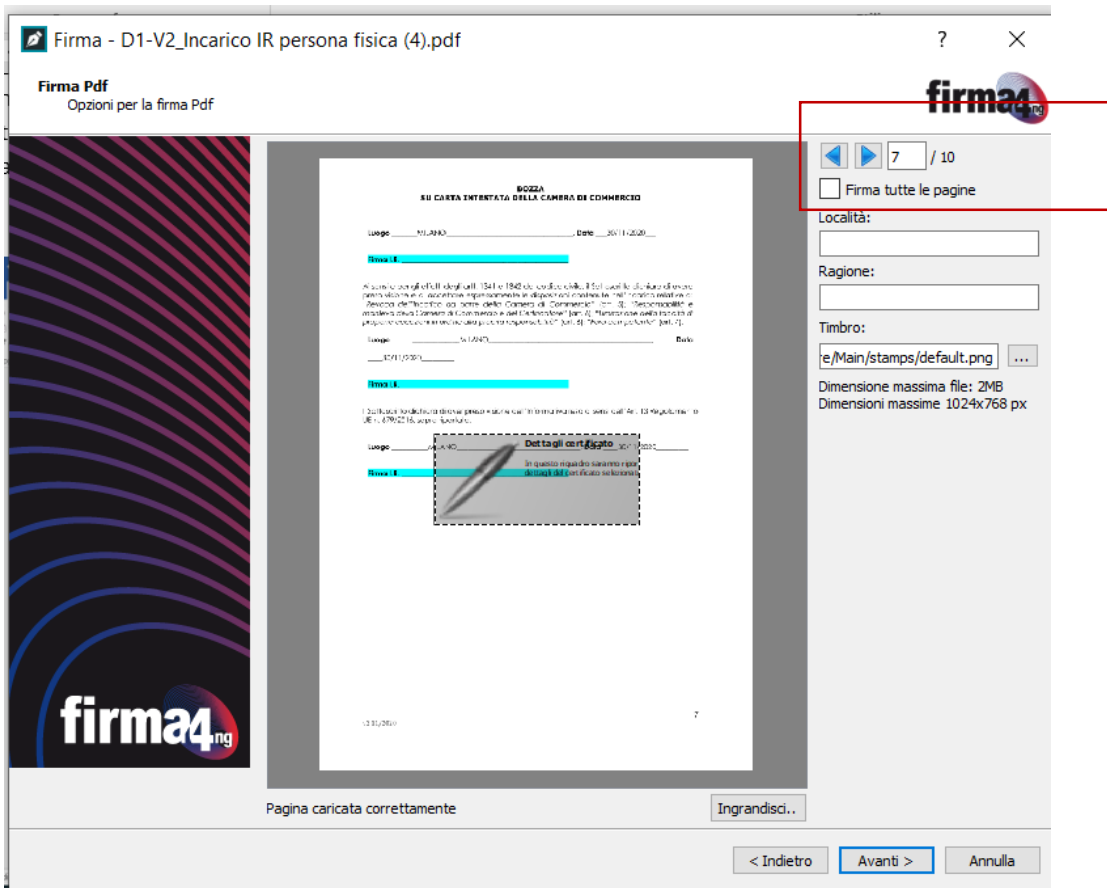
Firma - D1-V2_Incarico IR persona fisica (4).pdf

?

Firma Pdf
Opzioni per la firma Pdf

firma4ng

7 / 10

Firma tutte le pagine

Località:

Ragione:

Timbro:

e/Main/stamps/default.png ...

Dimensione massima file: 2MB
Dimensioni massime 1024x768 px

BOZZA
SU CARTA INTESTATA DELLA CAMERA DI COMMERCIO

Luogo ______MILANO______________________, Data ___30/11/2020___

Firma UI: ______________

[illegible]

Luogo __________MILANO__________________ Data

___30/11/2020______

Firma UI: ______________

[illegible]

Luogo ______MILANO______

Firma UI: ______

Dettagli certificato
In questo riquadro saranno ripo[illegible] dettagli del certificato selezionat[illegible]

7

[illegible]

firma4ng

Pagina caricata correttamente

Ingrandisci..

< Indietro

Avanti >

Annulla